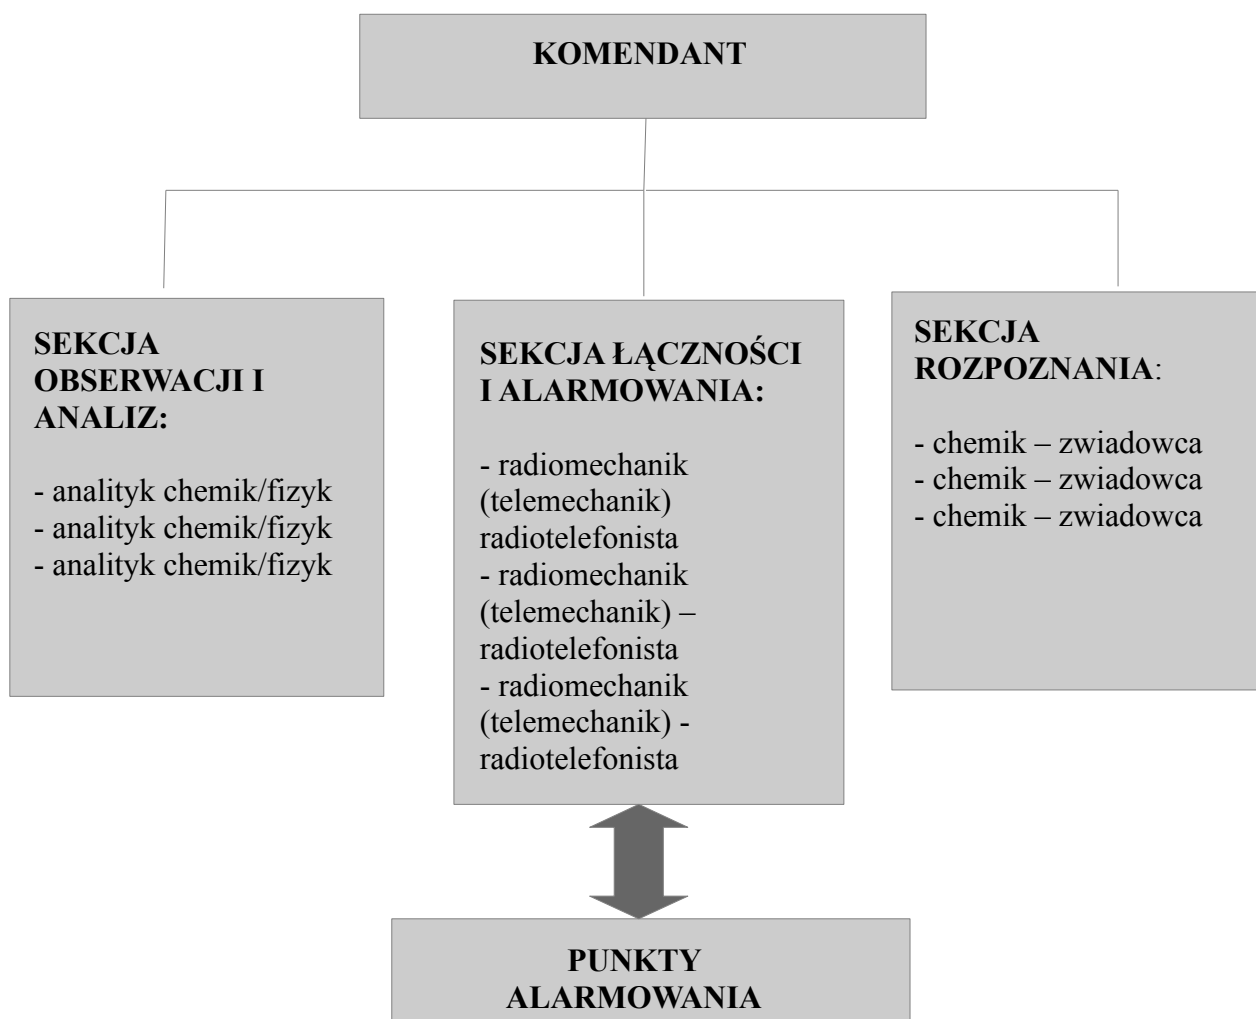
KOMENDANT

SEKCJA OBSERWACJI I ANALIZ:

- analityk chemik/fizyk
- analityk chemik/fizyk
- analityk chemik/fizyk

SEKCJA ŁĄCZNOŚCI I ALARMOWANIA:

- radiomechanik (telemechanik) radiotelefonista
- radiomechanik (telemechanik) – radiotelefonista
- radiomechanik (telemechanik) - radiotelefonista

SEKCJA ROZPOZNANIA:

- chemik – zwiadowca
- chemik – zwiadowca
- chemik – zwiadowca

PUNKTY ALARMOWANIA